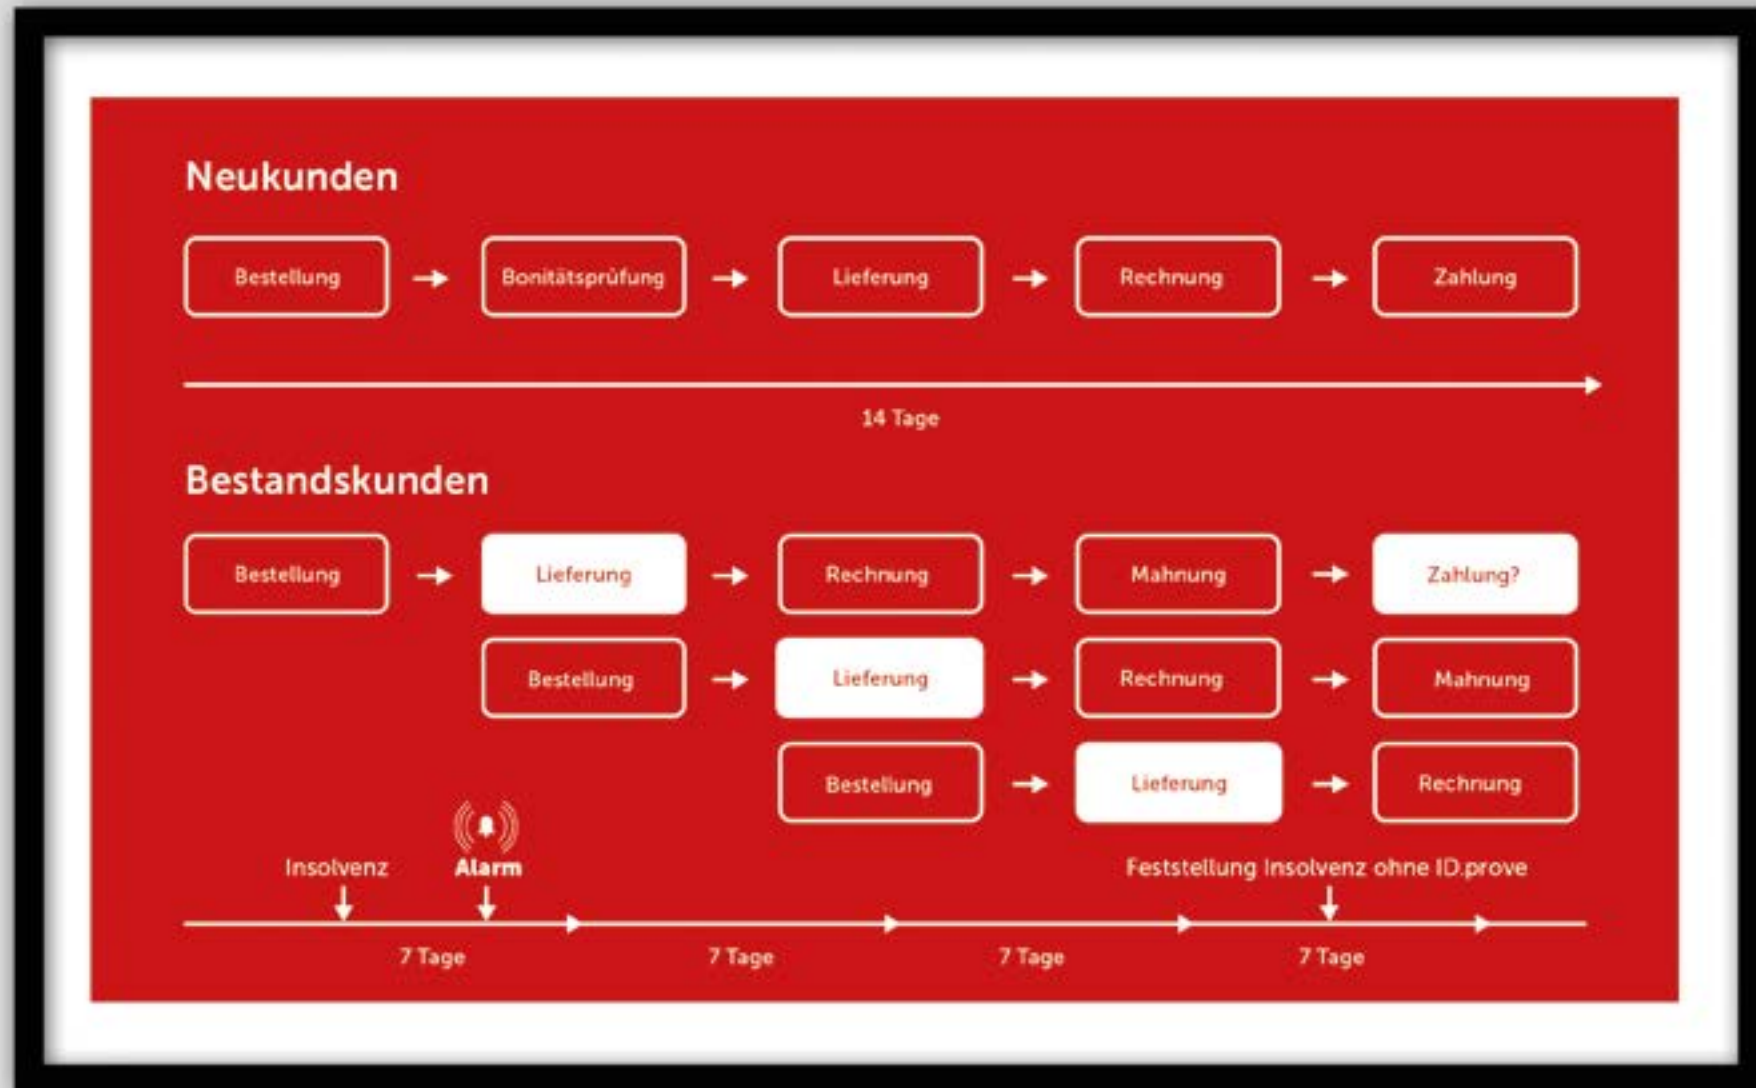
Neukunden

Bestellung → Bonitätsprüfung → Lieferung → Rechnung → Zahlung

14 Tage

Bestandskunden

Bestellung → Lieferung → Rechnung → Mahnung → Zahlung?

Bestellung → Lieferung → Rechnung → Mahnung

Bestellung → Lieferung → Rechnung

Insolvenz

Alarm

Feststellung Insolvenz ohne ID.prove

7 Tage

7 Tage

7 Tage

7 Tage